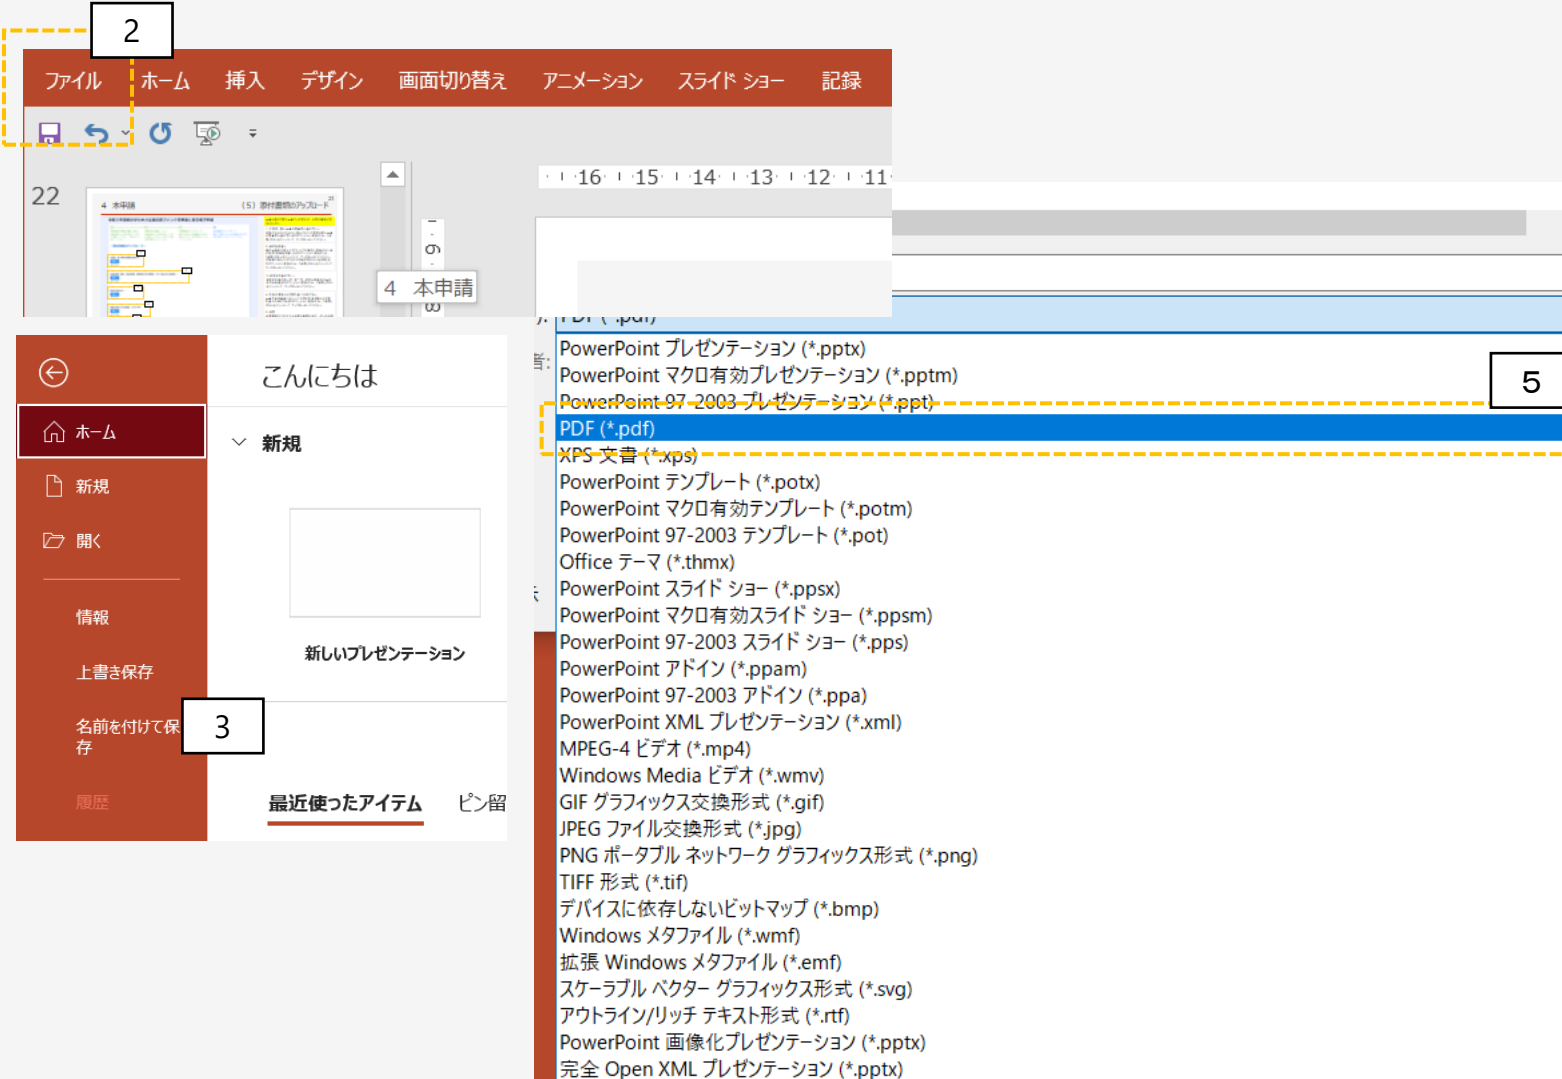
2

ファイル ホーム 挿入 デザイン 画面切り替え アニメーション スライド ショー 記録

22

16 15 14 13 12 11

4 本申請

こんにちは

ホーム
新規
開く
情報
上書き保存
名前を付けて保存
履歴

3

新規

新しいプレゼンテーション

最近使ったアイテム ピン留

PDF (*.pdf)
PowerPoint プレゼンテーション (*.pptx)
PowerPoint マクロ有効プレゼンテーション (*.pptm)
PowerPoint 97-2003 プレゼンテーション (*.ppt)
PDF (*.pdf)
XPS 文書 (*.xps)
PowerPoint テンプレート (*.potx)
PowerPoint マクロ有効テンプレート (*.potm)
PowerPoint 97-2003 テンプレート (*.pot)
Office テーマ (*.thmx)
PowerPoint スライド ショー (*.ppsx)
PowerPoint マクロ有効スライド ショー (*.ppsm)
PowerPoint 97-2003 スライド ショー (*.pps)
PowerPoint アドイン (*.ppam)
PowerPoint 97-2003 アドイン (*.ppa)
PowerPoint XML プレゼンテーション (*.xml)
MPEG-4 ビデオ (*.mp4)
Windows Media ビデオ (*.wmv)
GIF グラフィックス交換形式 (*.gif)
JPEG ファイル交換形式 (*.jpg)
PNG ポータブル ネットワーク グラフィックス形式 (*.png)
TIFF 形式 (*.tif)
デバイスに依存しないビットマップ (*.bmp)
Windows メタファイル (*.wmf)
拡張 Windows メタファイル (*.emf)
スケーラブル ベクター グラフィックス形式 (*.svg)
アウトライン/リッチ テキスト形式 (*.rtf)
PowerPoint 画像化プレゼンテーション (*.pptx)
完全 Open XML プレゼンテーション (*.pptx)

5